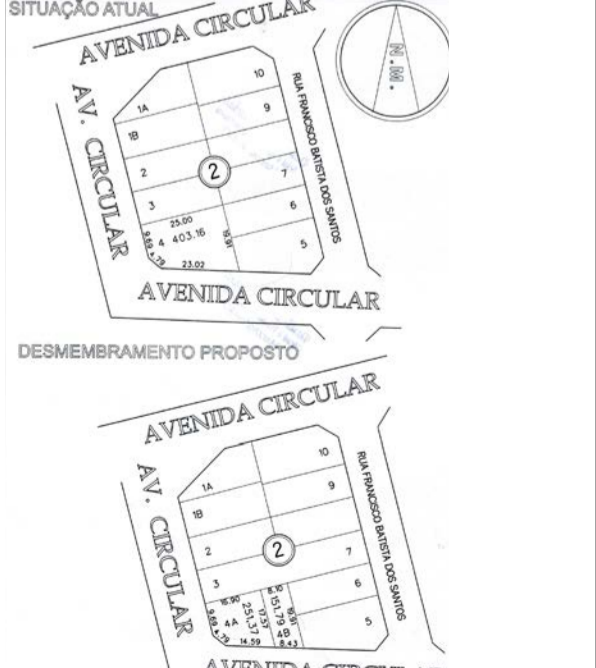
SITUAÇÃO ATUAL

AVENIDA CIRCULAR

N.M.

AV. CIRCULAR

RUA FRANCISCO BATISTA DOS SANTOS

10
1A
9
1B
2
2
7
3
6
25.00
4 403.16
19.91
9.69
4.79
23.02
5

AVENIDA CIRCULAR

DESMEMBRAMENTO PROPOSTO

AVENIDA CIRCULAR

AV. CIRCULAR

RUA FRANCISCO BATISTA DOS SANTOS

10
1A
9
1B
2
2
7
3
6
8.10
15.90
4A
251.37
17.37
151.79
19.91
4B
9.69
4.79
14.59
8.43
5

AVENIDA CIRCULAR